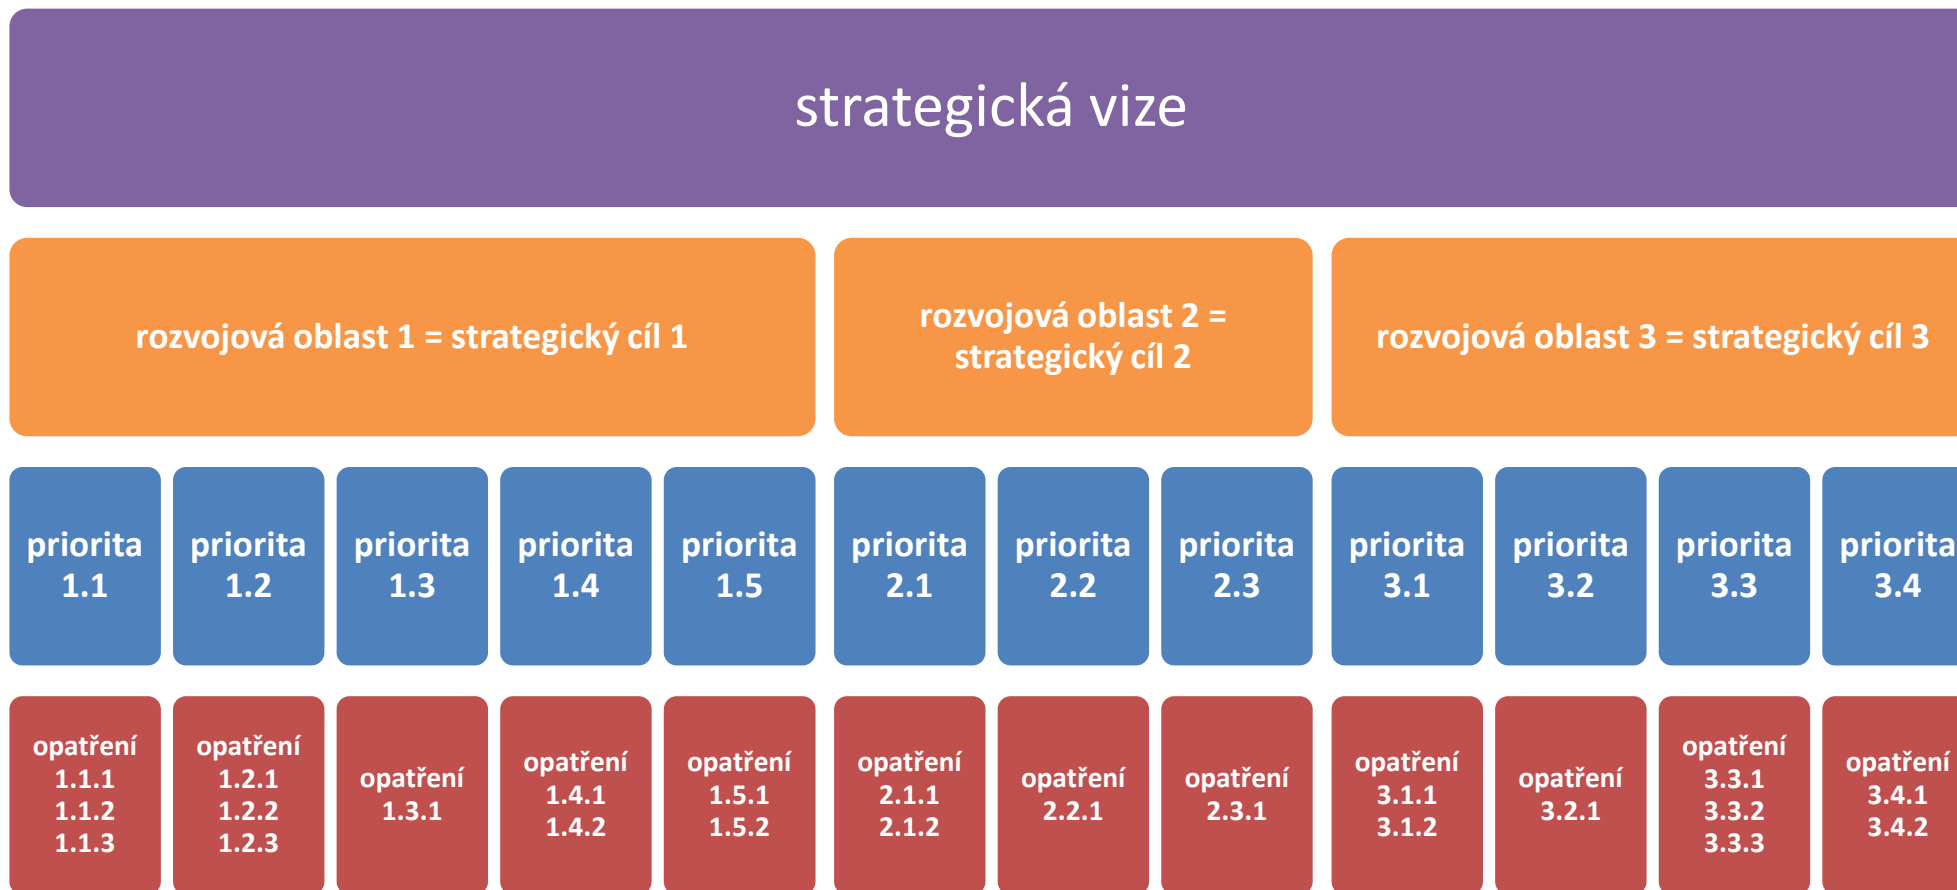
strategická vize

rozvojová oblast 1 = strategický cíl 1

rozvojová oblast 2 = strategický cíl 2

rozvojová oblast 3 = strategický cíl 3

priorita 1.1

priorita 1.2

priorita 1.3

priorita 1.4

priorita 1.5

priorita 2.1

priorita 2.2

priorita 2.3

priorita 3.1

priorita 3.2

priorita 3.3

priorita 3.4

opatření 1.1.1 1.1.2 1.1.3

opatření 1.2.1 1.2.2 1.2.3

opatření 1.3.1

opatření 1.4.1 1.4.2

opatření 1.5.1 1.5.2

opatření 2.1.1 2.1.2

opatření 2.2.1

opatření 2.3.1

opatření 3.1.1 3.1.2

opatření 3.2.1

opatření 3.3.1 3.3.2 3.3.3

opatření 3.4.1 3.4.2